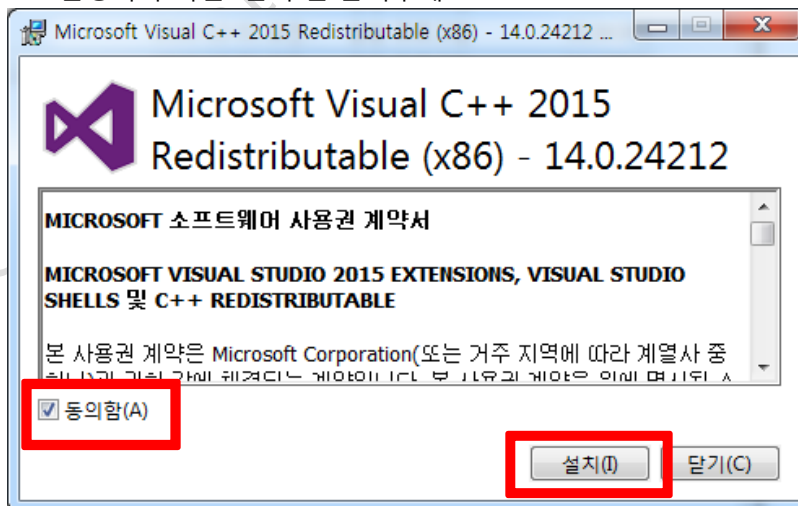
Microsoft Visual C++ 2015 Redistributable (x86) - 14.0.24212 ...

Microsoft Visual C++ 2015 Redistributable (x86) - 14.0.24212

MICROSOFT 소프트웨어 사용권 계약서

MICROSOFT VISUAL STUDIO 2015 EXTENSIONS, VISUAL STUDIO SHELLS 및 C++ REDISTRIBUTABLE

본 사용권 계약은 Microsoft Corporation(또는 거주 지역에 따라 계열사 중 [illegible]

동의함(A)

설치(I)

닫기(C)